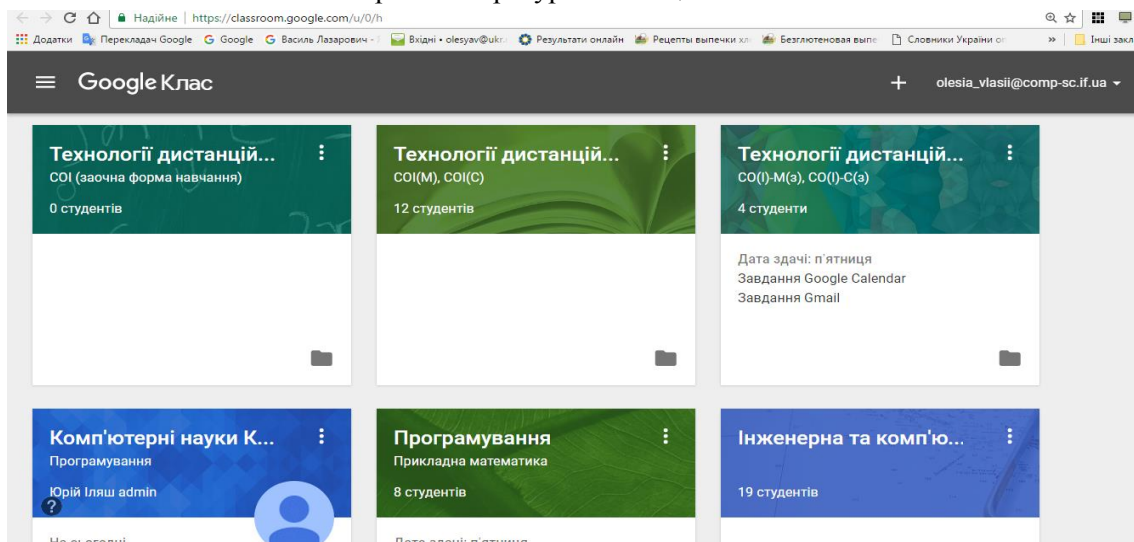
Надійне | https://classroom.google.com/u/0/h

Додатки Перекладач Google Google Василь Лазарович - Вхідні • olesyav@ukr Результати онлайн Рецепты выпечки хл Безглютеновая выпе Словники України он » Інші закл

Google Клас

olesia_vlasii@comp-sc.if.ua

Технології дистанцій...
СОІ (заочна форма навчання)
0 студентів

Технології дистанцій...
СОІ(М), СОІ(С)
12 студентів

Технології дистанцій...
СО(І)-М(з), СО(І)-С(з)
4 студенти

Дата здачі: п'ятниця
Завдання Google Calendar
Завдання Gmail

Комп'ютерні науки К...
Програмування
Юрій Іляш admin

Програмування
Прикладна математика
8 студентів

Інженерна та комп'ю...
19 студентів

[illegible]

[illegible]